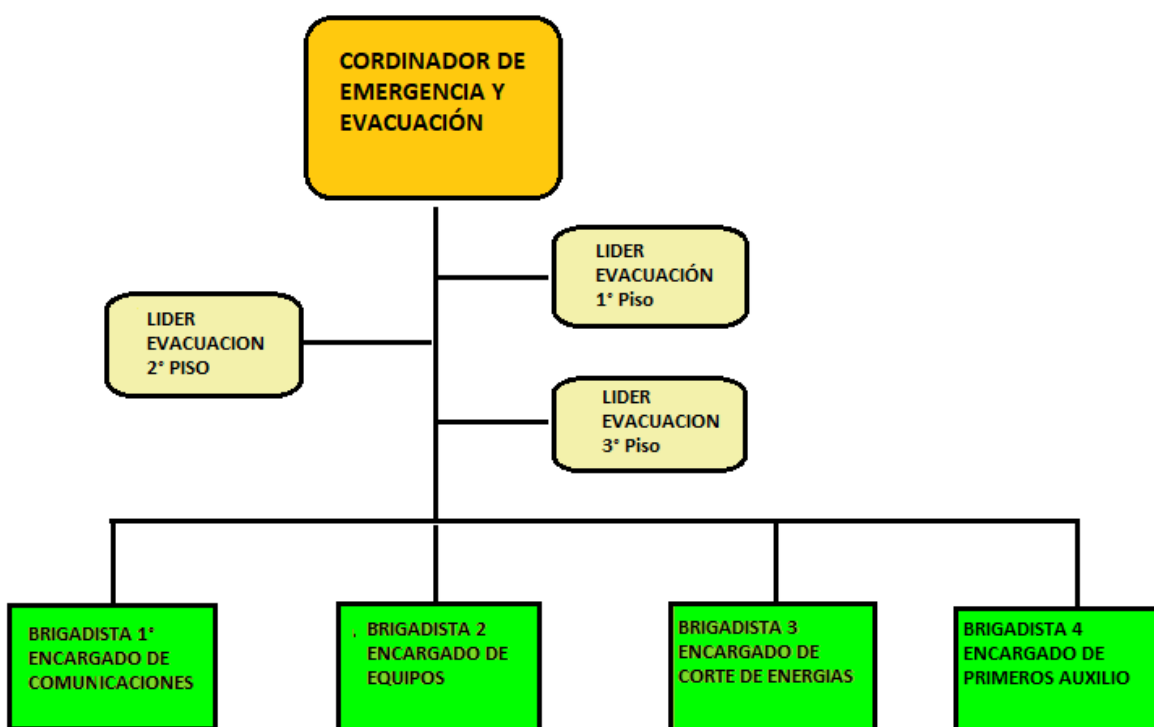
CORDINADOR DE EMERGENCIA Y EVACUACIÓN

LIDER EVACUACIÓN 1° Piso

LIDER EVACUACION 2° PISO

LIDER EVACUACION 3° Piso

BRIGADISTA 1° ENCARGADO DE COMUNICACIONES

. BRIGADISTA 2 ENCARGADO DE EQUIPOS

BRIGADISTA 3 ENCARGADO DE CORTE DE ENERGIAS

BRIGADISTA 4 ENCARGADO DE PRIMEROS AUXILIO